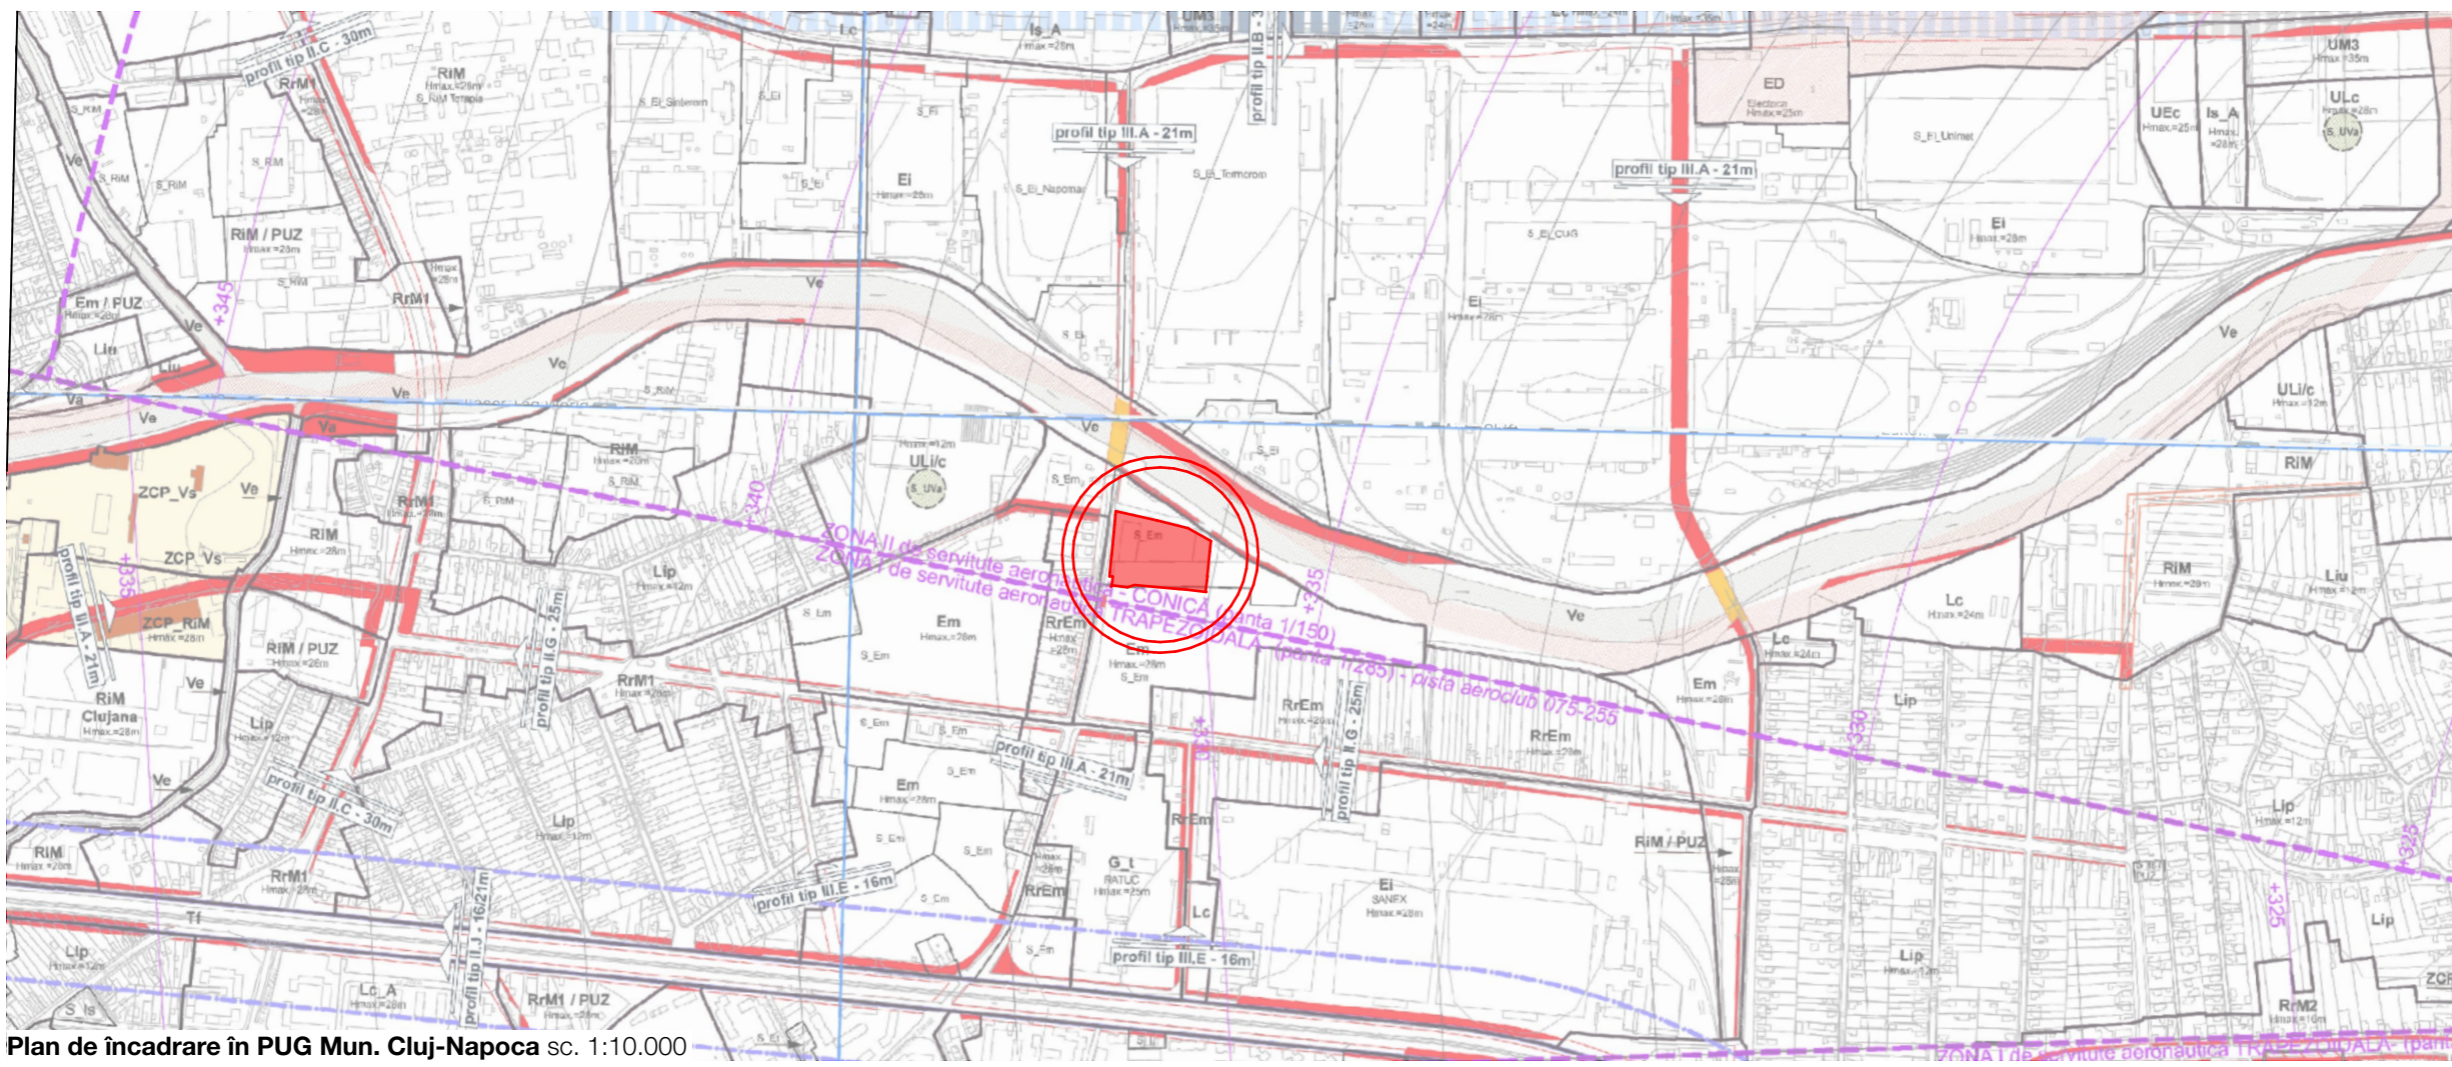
Lc
Is_A
Hmax.=28m
UM3
profil tip II.B - 3
profil tip II.C - 30m
RiM
Hmax.=28m
S_RiM Terapia
RrM1
S_Ei Sinterom
S_Ei
S_Ei
ED
Electrica
Hmax.=25m
UM3
Hmax.=35m
UEc
Hmax.=25m
Is_A
Hmax.=28m
ULc
Hmax.=28m
S_UVa
S_RiM
Ve
S_RiM
S_RiM
S_RiM
profil tip III.A - 21m
S_Ei Napomar
S_Ei Teromrom
S_Ei Unimet
profil tip III.A - 21m
Ei
Hmax.=28m
S_Ei
RiM / PUZ
Hmax.=28m
S_RiM
RrM1
Ei
Hmax.=28m
S_Ei CUG
Em / PUZ
Hmax.=28m
Ve
+345
Ve
Ei
Hmax.=28m
Liu
Ve
Liu
Vs
Va
Ve
Ve
Ve
S_RiM
Ve
ULi/c
Hmax.=12m
Vs
Ve
S_Ei
Hmax.=12m
ULi/c
S_UVa
RiM
Hmax.=28m
S_RiM
S_Ei
RiM
ZCP_Vs
Ve
RrM1
RiM
Hmax.=28m
+340
S_Em
ZONA II de servitute aeronautica - CONICA (panta 1/150)
ZONA I de servitute aeronautica TRAPEZOIDALA (panta 1/285) - pista aeroclub 075-255
S_Em
ZCP_Vs
profil tip II.A - 21m
+335
Lip
Hmax.=12m
+335
ZCP_RiM
Hmax.=28m
profil tip II.G - 25m
S_Lm
Em
Hmax.=28m
RrEm
Em
Hmax.=28m
S_Em
Ve
Lc
Hmax.=24m
RiM
Hmax.=28m
Liu
Lc
Hmax.=24m
RiM / PUZ
Hmax.=28m
RrM1
Hmax.=28m
S_Em
Em
Hmax.=28m
RiM
Clujana
Hmax.=28m
Ve
Lip
Hmax.=12m
S_Em
S_Em
RrEm
Hmax.=28m
profil tip II.G - 25m
RrEm
Hmax.=28m
Lip
+330
profil tip III.A - 21m
Em
Hmax.=28m
S_Em
Ve
profil tip II.C - 30m
Lip
Hmax.=12m
+330
RrEm
RiM / PUZ
Lip
Hmax.=12m
RiM
Hmax.=28m
RrM1
Hmax.=28m
S_Em
S_Em
G_t
RATUC
Hmax.=25m
RrEm
Ei
SANEX
Hmax.=28m
+325
Tf
profil tip III.E - 16m
S_Em
Lc
Lip
Hmax.=12m
Lip
Lip
Hmax.=12m
S_Em
profil tip III.E - 16m
ZCP
S_Is
Lc_A
Hmax.=28m
profil tip II.J - 16/21m
RrM1 / PUZ
Hmax.=28m
RrM2
Hmax.=16m
ZONA I de servitute aeronautica TRAPEZOIDALA (pant
Plan de încadrare în PUG Mun. Cluj-Napoca sc. 1:10.000